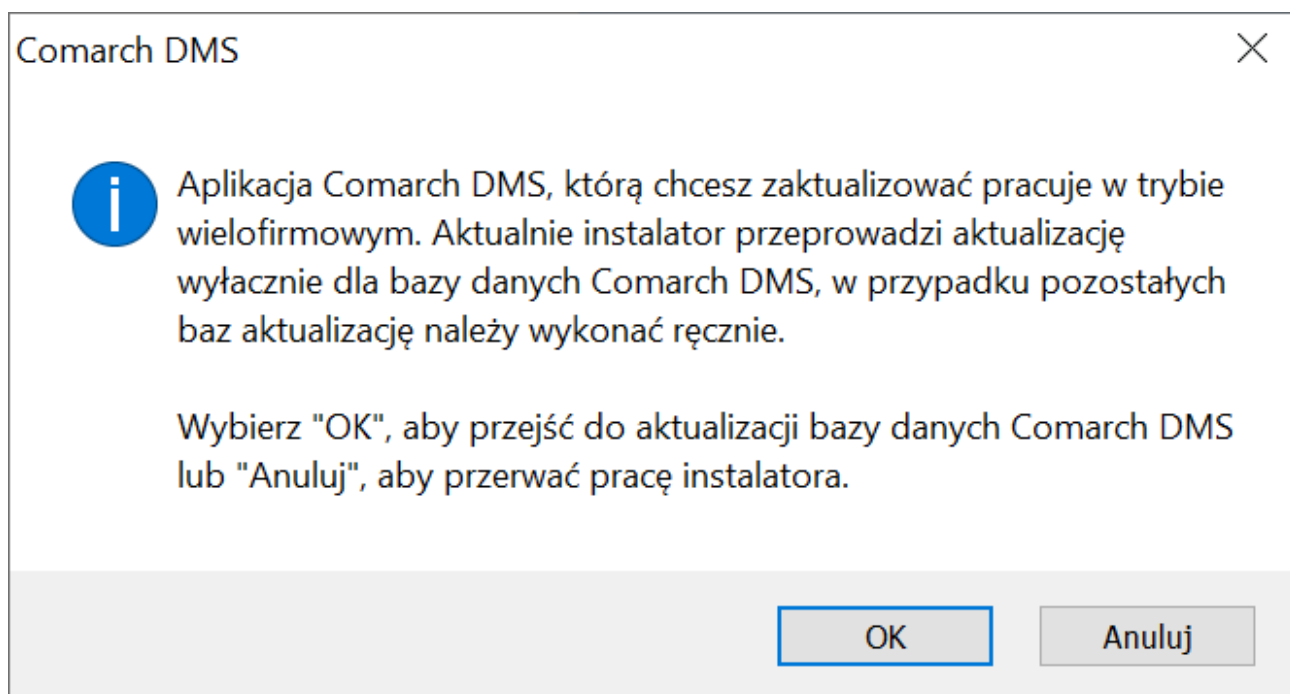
Comarch DMS

Aplikacja Comarch DMS, którą chcesz zaktualizować pracuje w trybie wielofirmowym. Aktualnie instalator przeprowadzi aktualizację wyłacznie dla bazy danych Comarch DMS, w przypadku pozostałych baz aktualizację należy wykonać ręcznie.

Wybierz "OK", aby przejść do aktualizacji bazy danych Comarch DMS lub "Anuluj", aby przerwać pracę instalatora.

OK

Anuluj